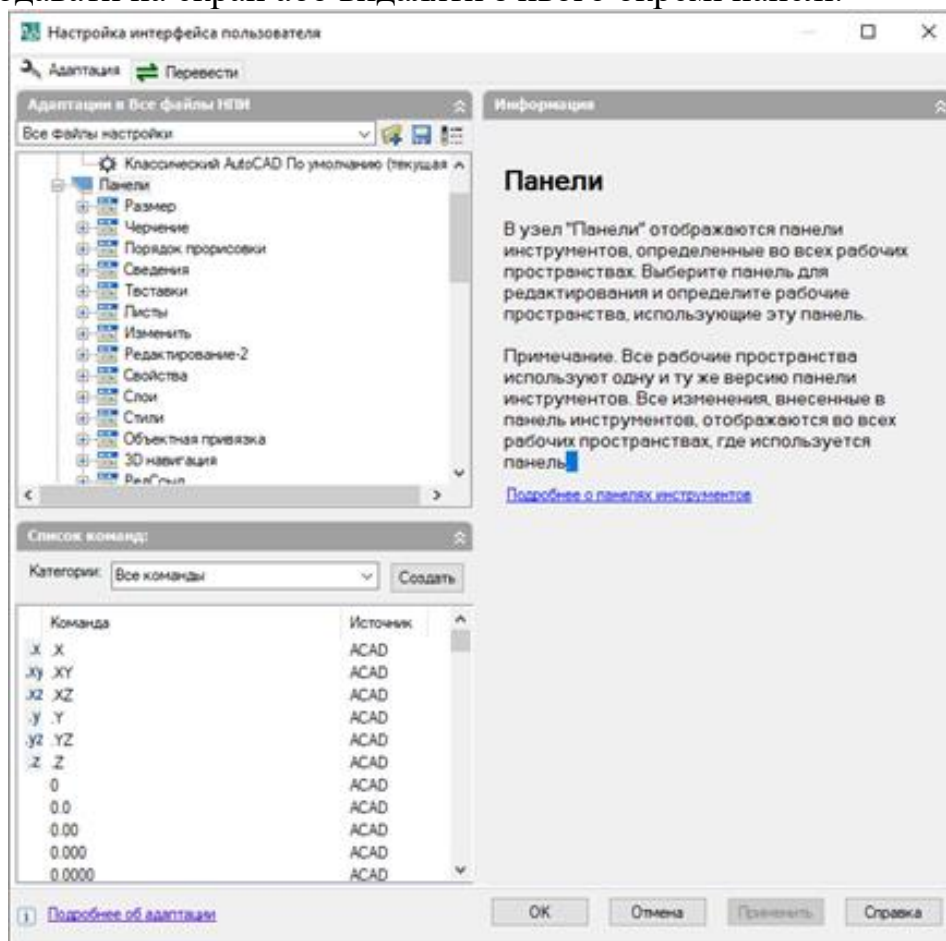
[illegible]

Настройка интерфейса пользователя

Адаптация Перевести

Адаптации в Все файлы НПИ

Все файлы настройки

Классический AutoCAD По умолчанию (текущая

Панели

Размер

Черчение

Порядок прорисовки

Сведения

Тествкии

Листы

Изменить

Редактирование-2

Свойства

Слои

Стили

Объектная привязка

3D навигация

РедСлой

Информация

Панели

В узел "Панели" отображаются панели инструментов, определенные во всех рабочих пространствах. Выберите панель для редактирования и определите рабочие пространства, использующие эту панель.

Примечание. Все рабочие пространства используют одну и ту же версию панели инструментов. Все изменения, внесенные в панель инструментов, отображаются во всех рабочих пространствах, где используется панель.

Подробнее о панелях инструментов

Список команд:

Категории: Все команды

Создать

| Команда | Источник |
|---|---|
| .X | ACAD |
| .XY | ACAD |
| .XZ | ACAD |
| .Y | ACAD |
| .YZ | ACAD |
| .Z | ACAD |
| 0 | ACAD |
| 0.0 | ACAD |
| 0.00 | ACAD |
| 0.000 | ACAD |
| 0.0000 | ACAD |

Подробнее об адаптации

OK

Отмена

Применить

Справка